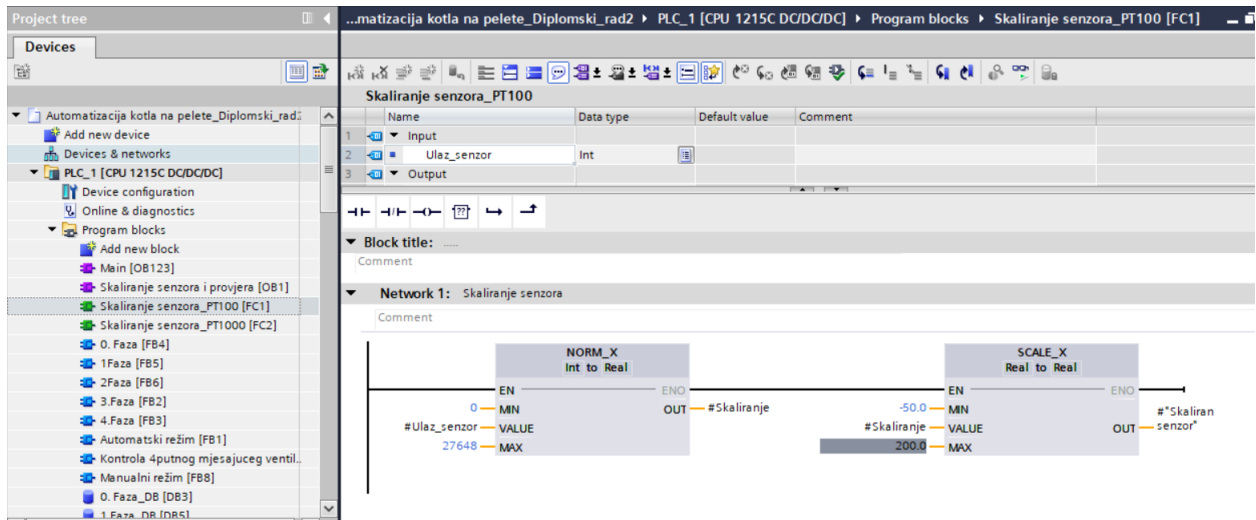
Project tree

Devices

Automatizacija kotla na pelete_Diplomski_rad2
Add new device
Devices & networks
PLC_1 [CPU 1215C DC/DC/DC]
Device configuration
Online & diagnostics
Program blocks
Add new block
Main [OB123]
Skaliranje senzora i provjera [OB1]
Skaliranje senzora_PT100 [FC1]
Skaliranje senzora_PT1000 [FC2]
0. Faza [FB4]
1Faza [FB5]
2Faza [FB6]
3.Faza [FB2]
4.Faza [FB3]
Automatski režim [FB1]
Kontrola 4putnog mjesajuceg ventil..
Manualni režim [FB8]
0. Faza_DB [DB3]
1.Faza_DB [DB5]

...matizacija kotla na pelete_Diplomski_rad2 ▸ PLC_1 [CPU 1215C DC/DC/DC] ▸ Program blocks ▸ Skaliranje senzora_PT100 [FC1]

Skaliranje senzora_PT100

| | Name | Data type | Default value | Comment |
|---|---|---|---|---|
| 1 | ▼ Input | | | |
| 2 | Ulaz_senzor | Int | | |
| 3 | ▼ Output | | | |

Block title: .....
Comment

Network 1: Skaliranje senzora
Comment

NORM_X
Int to Real
EN
ENO
0 — MIN
OUT — #Skaliranje
#Ulaz_senzor — VALUE
27648 — MAX

SCALE_X
Real to Real
EN
ENO
-50.0 — MIN
#Skaliranje — VALUE
OUT — #"Skaliran senzor"
200.0 — MAX